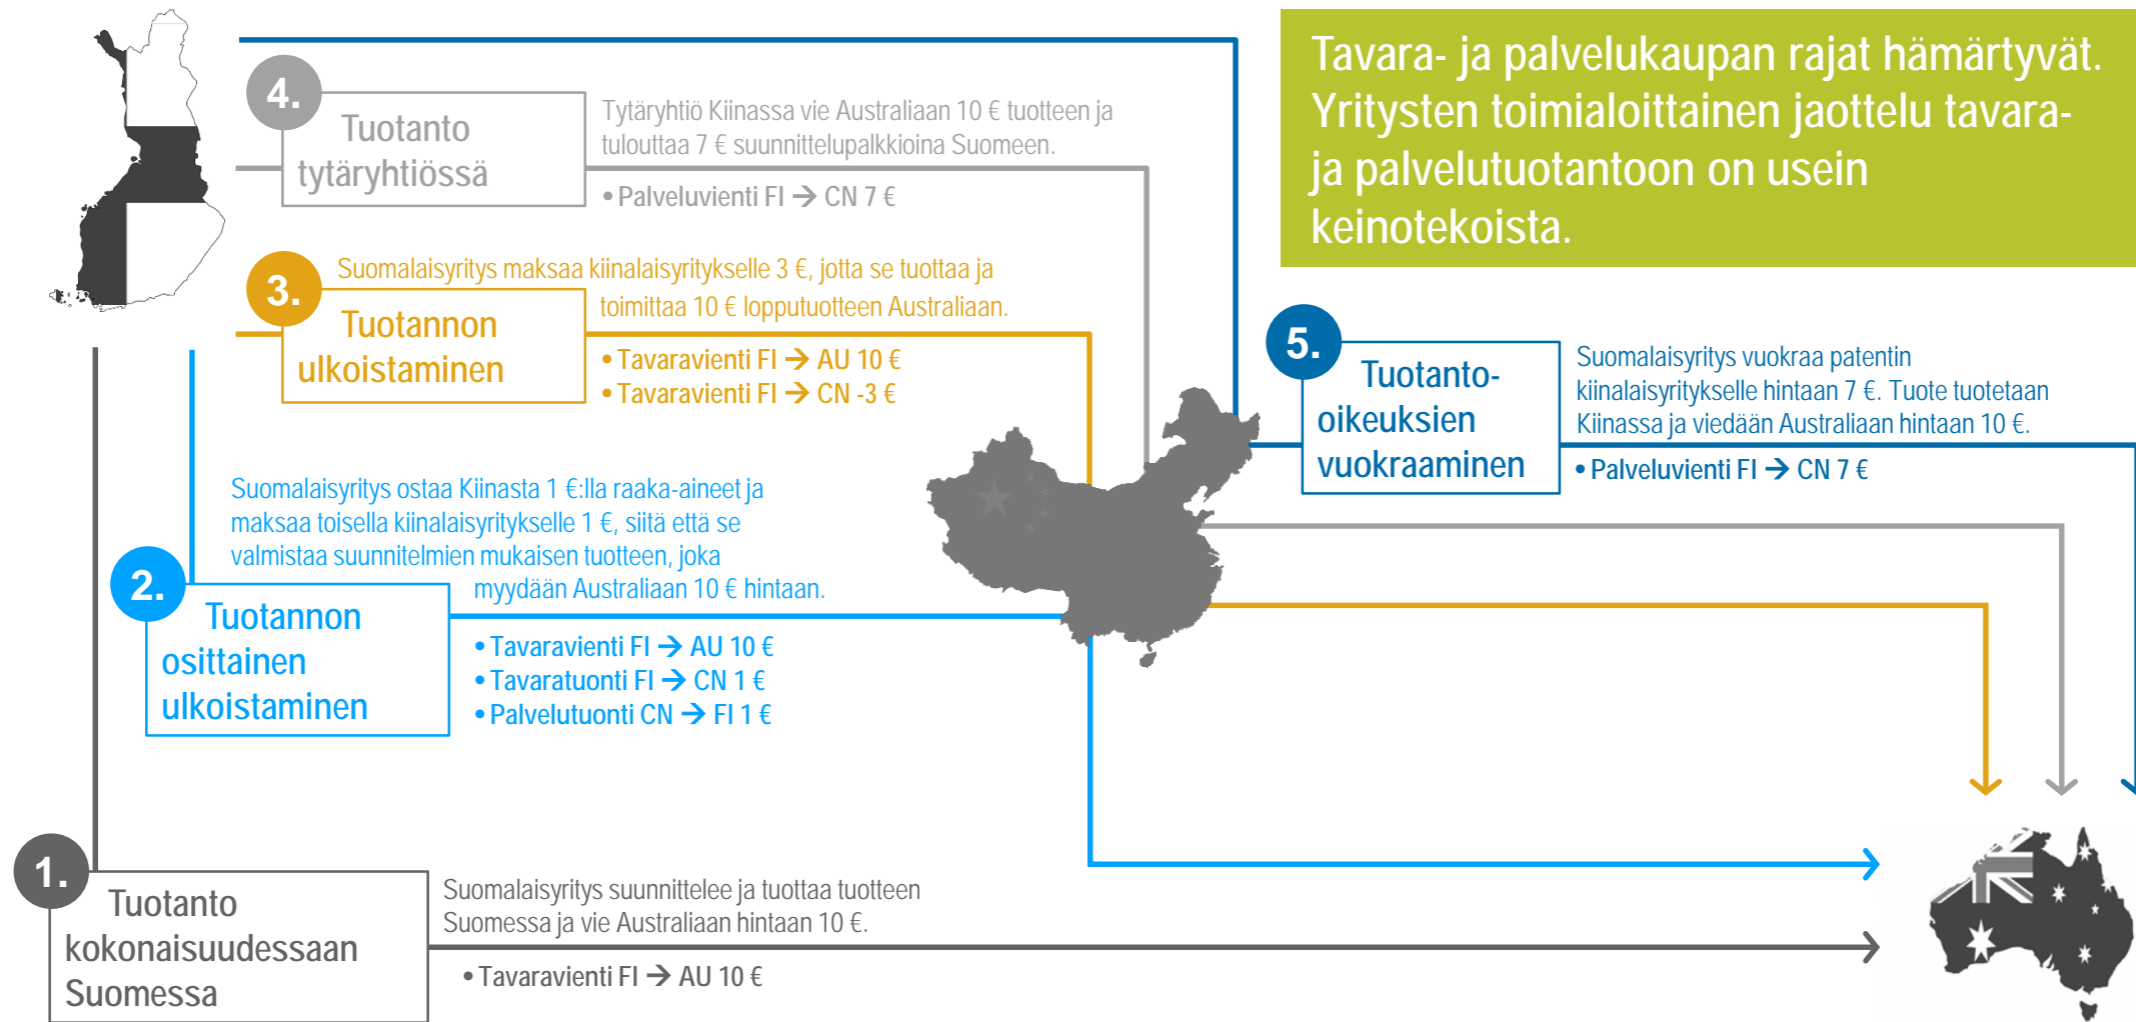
Tavara- ja palvelukaupan rajat hämärtyvät. Yritysten toimialoittainen jaottelu tavara- ja palvelutuotantoon on usein keinotekoista.

4. Tuotanto tytäryhtiössä

Tytäryhtiö Kiinassa vie Australiaan 10 € tuotteen ja tulouttaa 7 € suunnittelupalkkioina Suomeen.

• Palveluvienti FI → CN 7 €

3. Tuotannon ulkoistaminen

Suomalaisyritys maksaa kiinalaisyritykselle 3 €, jotta se tuottaa ja toimittaa 10 € lopputuotteen Australiaan.

• Tavaravienti FI → AU 10 €
• Tavaravienti FI → CN -3 €

5. Tuotanto-oikeuksien vuokraaminen

Suomalaisyritys vuokraa patentin kiinalaisyritykselle hintaan 7 €. Tuote tuotetaan Kiinassa ja viedään Australiaan hintaan 10 €.

• Palveluvienti FI → CN 7 €

Suomalaisyritys ostaa Kiinasta 1 €:lla raaka-aineet ja maksaa toisella kiinalaisyritykselle 1 €, siitä että se valmistaa suunnitelmien mukaisen tuotteen, joka myydään Australiaan 10 € hintaan.

2. Tuotannon osittainen ulkoistaminen

• Tavaravienti FI → AU 10 €
• Tavaratuonti FI → CN 1 €
• Palvelutuonti CN → FI 1 €

1. Tuotanto kokonaisuudessaan Suomessa

Suomalaisyritys suunnittelee ja tuottaa tuotteen Suomessa ja vie Australiaan hintaan 10 €.

• Tavaravienti FI → AU 10 €